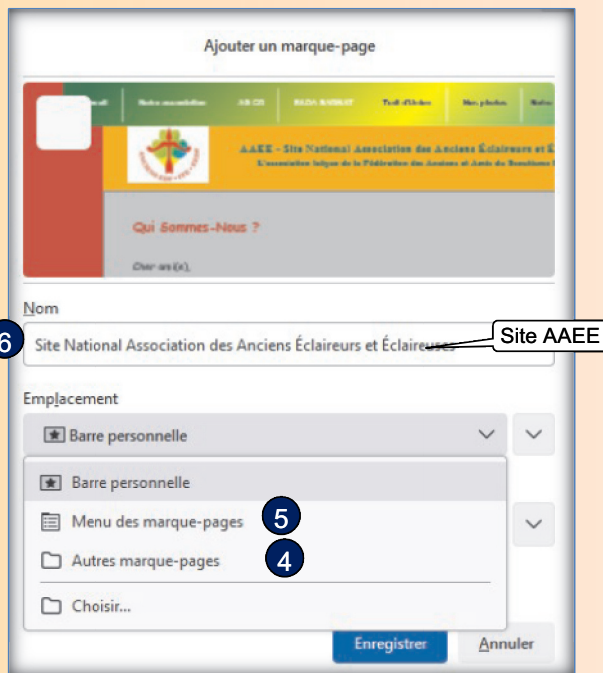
Ajouter un marque-page

Notre association
AB CD
BADA MARBAT
Tarif d'Adhésion
Nos photos
AAEE - Site National Association des Anciens Éclaireurs et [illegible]
L'association laïque de la Fédération des Anciens et Amis du Scoutisme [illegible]
Qui Sommes-Nous ?
Cher ami(e),

Nom

6

Site National Association des Anciens Éclaireurs et Éclaireuses

Site AAEE

Emplacement

Barre personnelle

Barre personnelle

Menu des marque-pages

5

Autres marque-pages

4

Choisir...

Enregistrer

Annuler